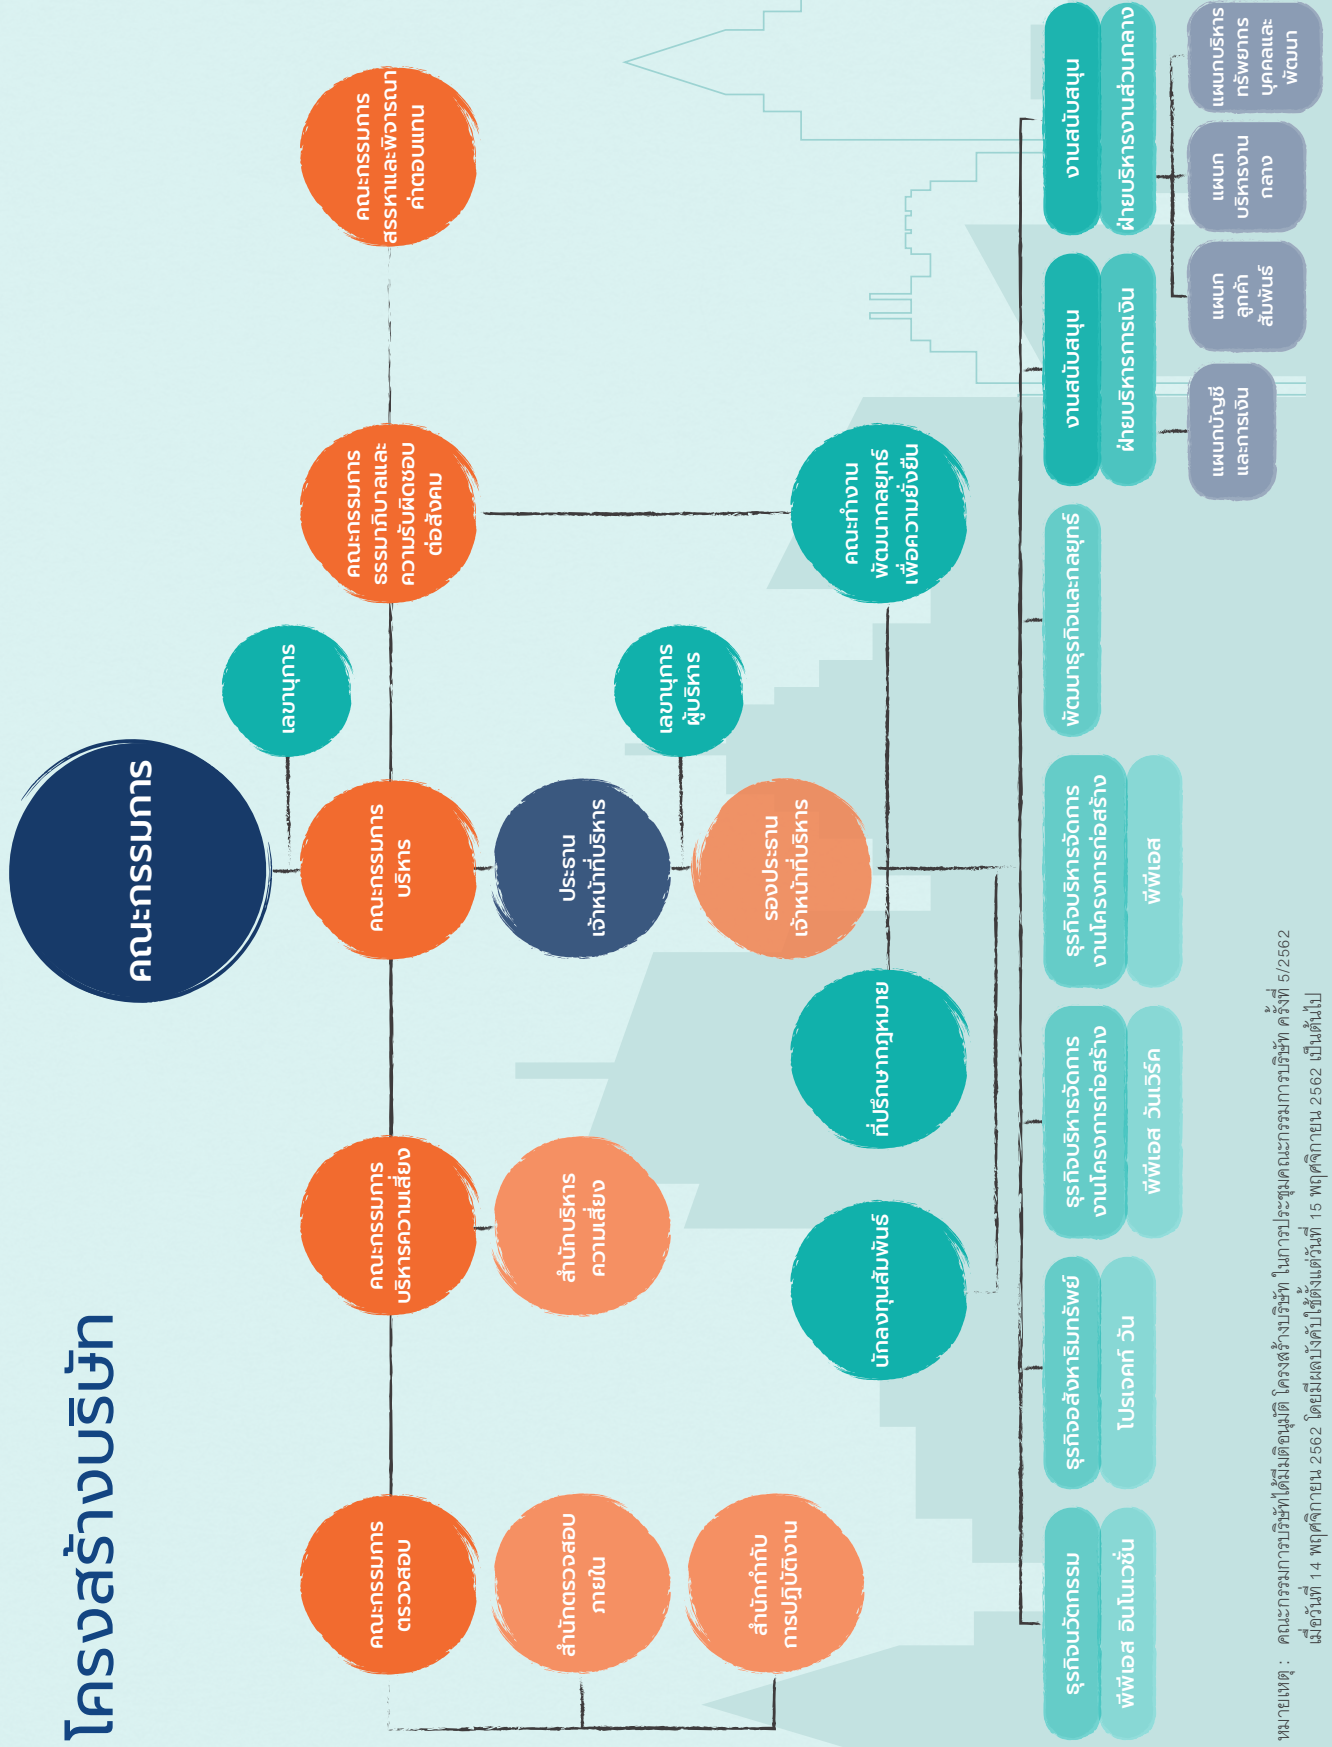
โครงสร้างบริษัท

คณะกรรมการ

คณะกรรมการสรรหาและพิจารณาค่าตอบแทน

คณะกรรมการธรรมาภิบาลและความรับผิดชอบต่อสังคม

เลขานุการ

คณะกรรมการบริหาร

คณะกรรมการบริหารความเสี่ยง

คณะกรรมการตรวจสอบ

ประธานเจ้าหน้าที่บริหาร

สำนักบริหารความเสี่ยง

สำนักตรวจสอบภายใน

สำนักกำกับการปฏิบัติงาน

เลขานุการผู้บริหาร

รองประธานเจ้าหน้าที่บริหาร

คณะทำงานพัฒนากลยุทธ์เพื่อความยั่งยืน

ที่ปรึกษากฎหมาย

นักลงทุนสัมพันธ์

งานสนับสนุน
ฝ่ายบริหารงานส่วนกลาง

งานสนับสนุน
ฝ่ายบริหารการเงิน

แผนกบริหารทรัพยากรบุคคลและพัฒนา

แผนกบริหารงานกลาง

แผนกลูกค้าสัมพันธ์

แผนกบัญชีและการเงิน

พัฒนาธุรกิจและกลยุทธ์

ธุรกิจบริหารจัดการงานโครงการก่อสร้าง
พีพีเอส

ธุรกิจบริหารจัดการงานโครงการก่อสร้าง
พีพีเอส วันเวิร์ค

ธุรกิจอสังหาริมทรัพย์
โปรเจคท์ วัน

ธุรกิจนวัตกรรม
พีพีเอส อินโนเวชั่น

หมายเหตุ : คณะกรรมการบริษัทได้มีมติอนุมัติ โครงสร้างบริษัท ในการประชุมคณะกรรมการบริษัท ครั้งที่ 5/2562 เมื่อวันที่ 14 พฤศจิกายน 2562 โดยมีผลบังคับใช้ตั้งแต่วันที่ 15 พฤศจิกายน 2562 เป็นต้นไป